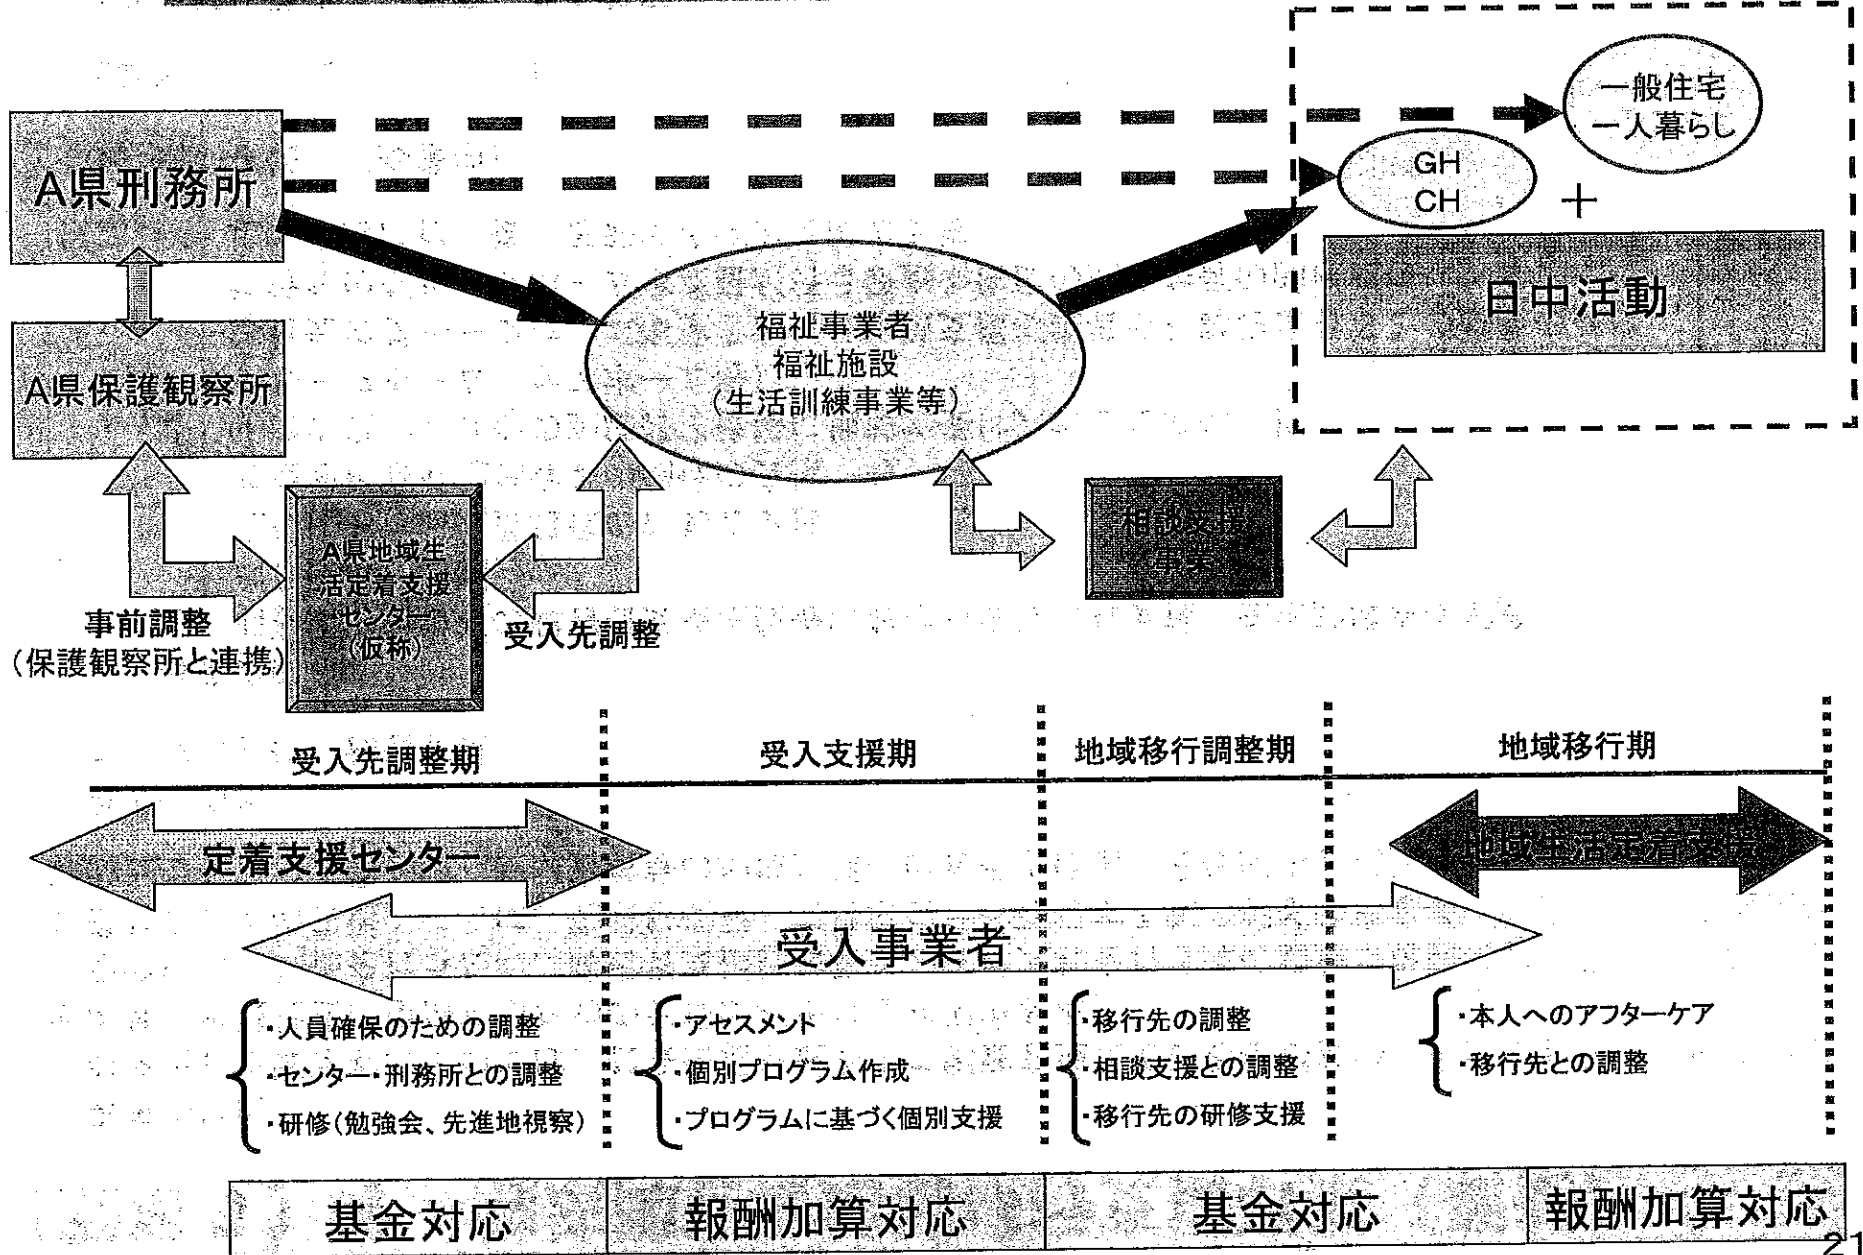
一般住宅
一人暮らし

A県刑務所

GH
CH

＋

日中活動

福祉事業者
福祉施設
（生活訓練事業等）

A県保護観察所

A県地域生活定着支援センター（仮称）

相談支援事業

事前調整
（保護観察所と連携）

受入先調整

受入先調整期

受入支援期

地域移行調整期

地域移行期

定着支援センター

地域生活定着支援

受入事業者

・人員確保のための調整
・センター・刑務所との調整
・研修（勉強会、先進地視察）

・アセスメント
・個別プログラム作成
・プログラムに基づく個別支援

・移行先の調整
・相談支援との調整
・移行先の研修支援

・本人へのアフターケア
・移行先との調整

| 基金対応 | 報酬加算対応 | 基金対応 | 報酬加算対応 |
|---|---|---|---|

21